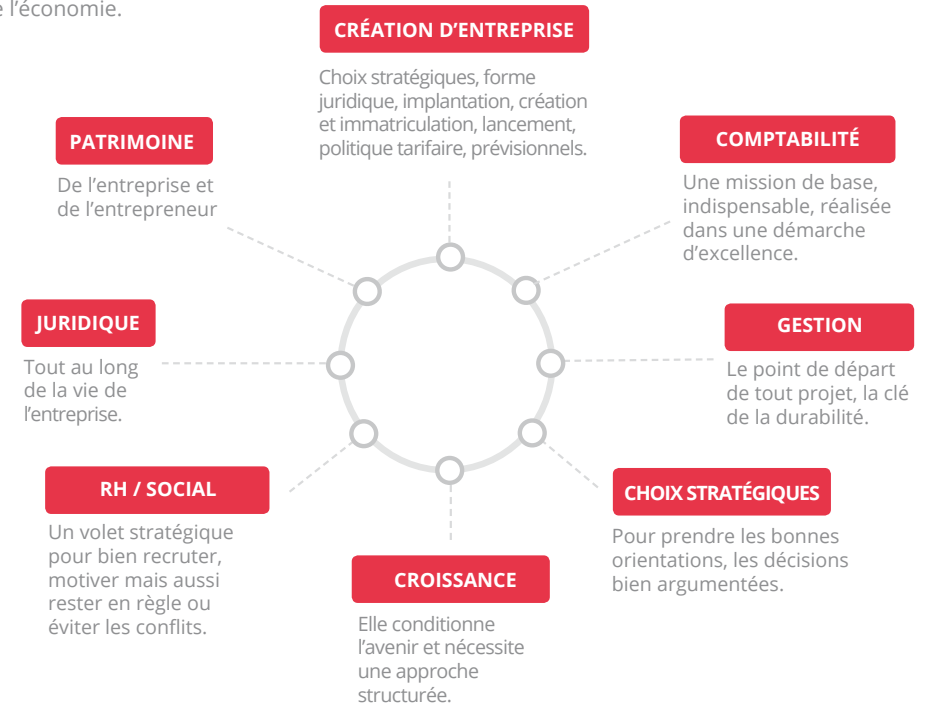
e l'économie.

CRÉATION D'ENTREPRISE

Choix stratégiques, forme juridique, implantation, création et immatriculation, lancement, politique tarifaire, prévisionnels.

PATRIMOINE

De l'entreprise et de l'entrepreneur

COMPTABILITÉ

Une mission de base, indispensable, réalisée dans une démarche d'excellence.

JURIDIQUE

Tout au long de la vie de l'entreprise.

GESTION

Le point de départ de tout projet, la clé de la durabilité.

RH / SOCIAL

Un volet stratégique pour bien recruter, motiver mais aussi rester en règle ou éviter les conflits.

CHOIX STRATÉGIQUES

Pour prendre les bonnes orientations, les décisions bien argumentées.

CROISSANCE

Elle conditionne l'avenir et nécessite une approche structurée.